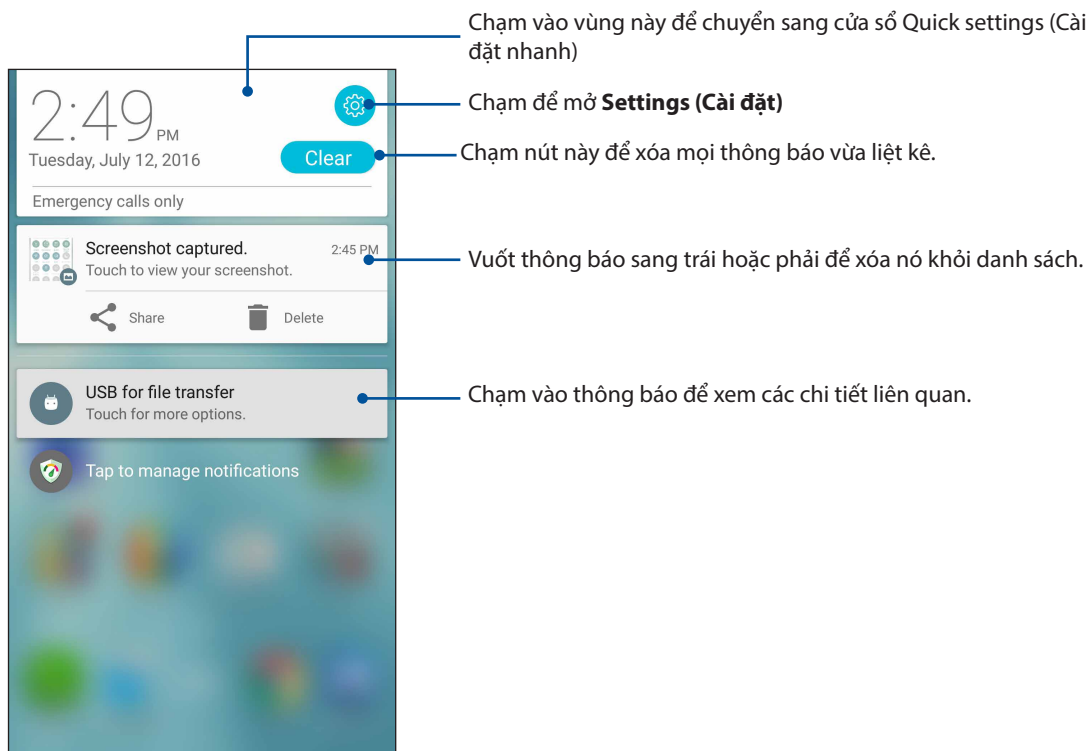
Chạm vào vùng này để chuyển sang cửa sổ Quick settings (Cài đặt nhanh)

2:49 PM
Tuesday, July 12, 2016

Chạm để mở **Settings (Cài đặt)**

Clear

Chạm nút này để xóa mọi thông báo vừa liệt kê.

Emergency calls only

Screenshot captured.
2:45 PM
Touch to view your screenshot.

Vuốt thông báo sang trái hoặc phải để xóa nó khỏi danh sách.

Share
Delete

USB for file transfer
Touch for more options.

Chạm vào thông báo để xem các chi tiết liên quan.

Tap to manage notifications